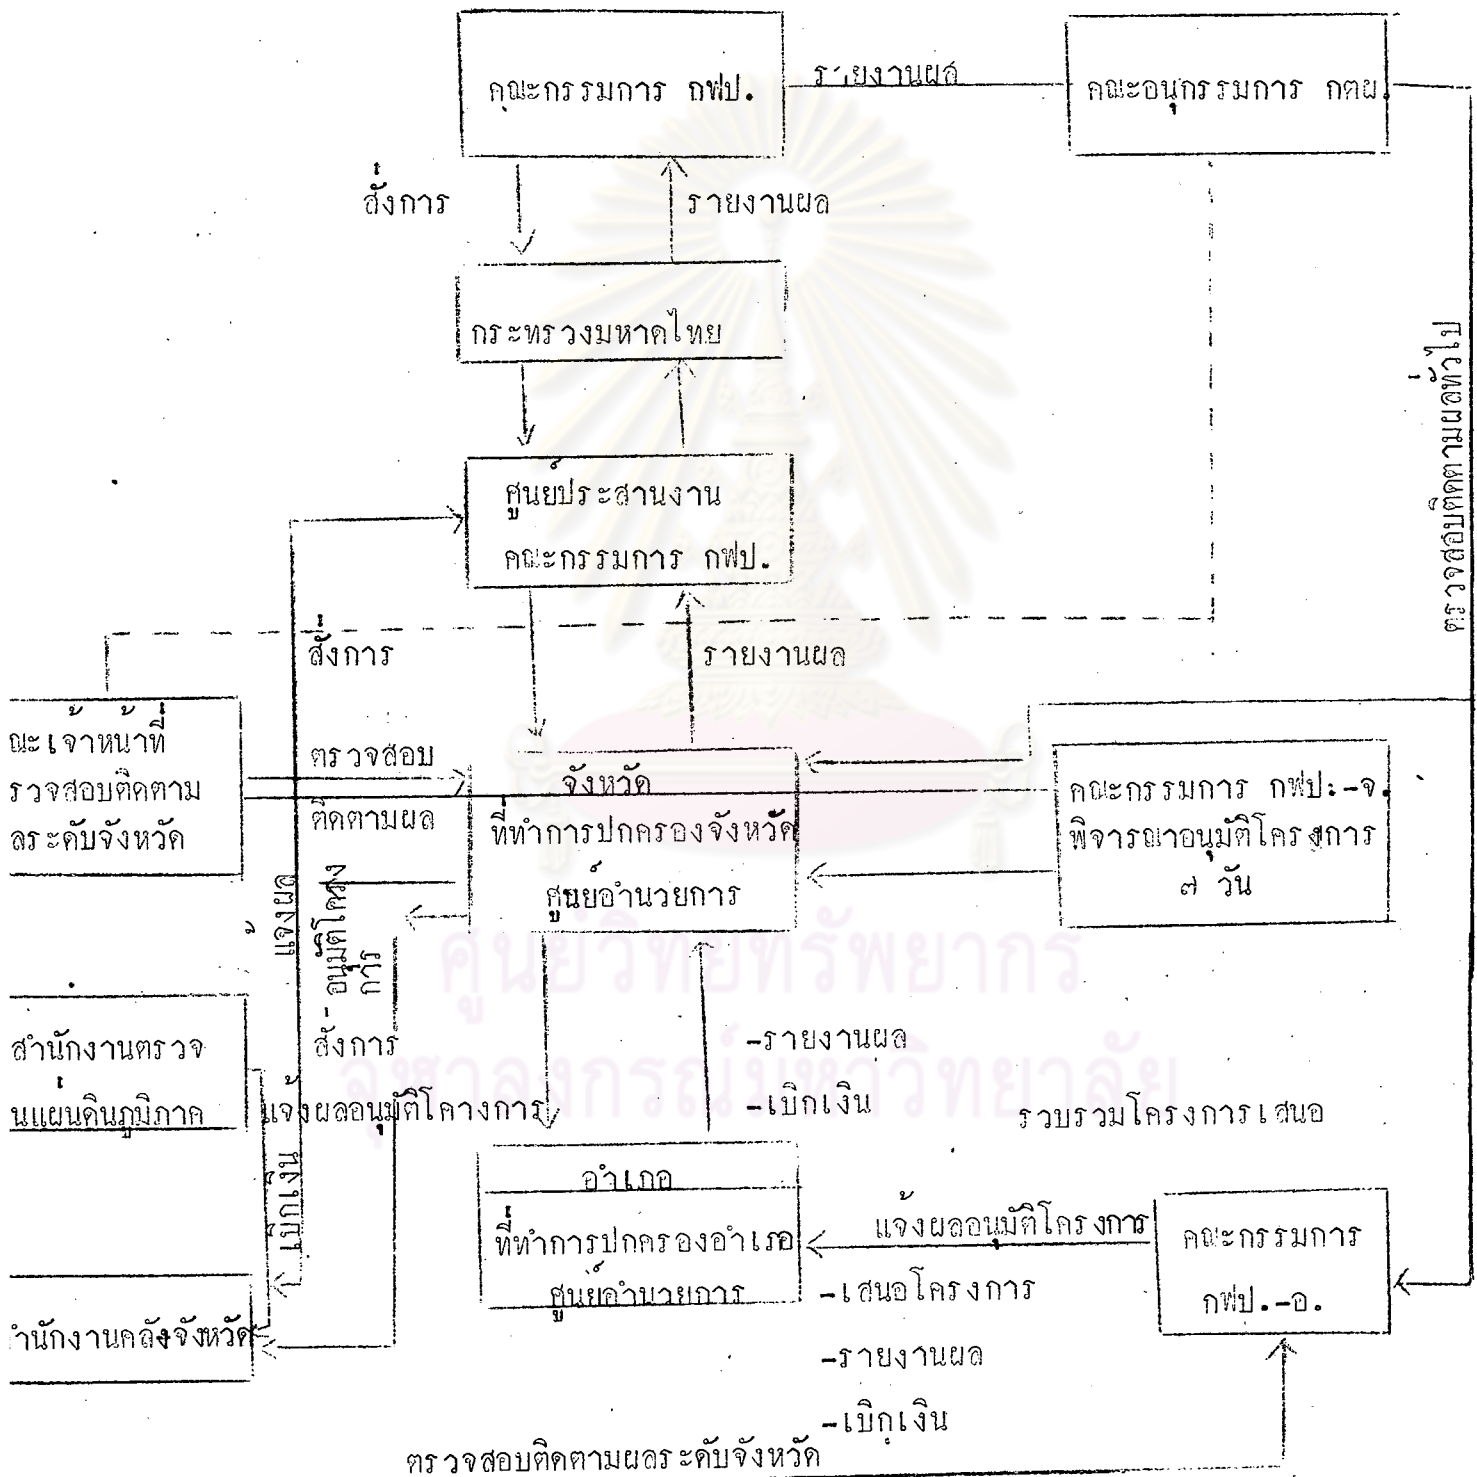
คณะกรรมการ กฟป.

รายงานผล

คณะอนุกรรมการ กตผ.

สั่งการ

รายงานผล

กระทรวงมหาดไทย

ศูนย์ประสานงาน คณะกรรมการ กฟป.

ตรวจสอบติดตามผลทั่วไป

สั่งการ

รายงานผล

ณะเจ้าหน้าที่ รวจสอบติดตาม ลระดับจังหวัด

ตรวจสอบ ติดตามผล

จังหวัด ที่ทำการปกครองจังหวัด ศูนย์อำนวยการ

คณะกรรมการ กฟป.-จ. พิจารณาอนุมัติโครงการ ๗ วัน

แจ้งผล

อนุมัติโครงการ

สั่งการ

สำนักงานตรวจ นแผ่นดินภูมิภาค

-รายงานผล

-เบิกเงิน

แจ้งผลอนุมัติโครงการ

รวบรวมโครงการเสนอ

เบิกเงิน

อำเภอ ที่ทำการปกครองอำเภอ ศูนย์อำนวยการ

แจ้งผลอนุมัติโครงการ

คณะกรรมการ กฟป.-อ.

-เสนอโครงการ

-รายงานผล

-เบิกเงิน

ำนักงานคลังจังหวัด

ตรวจสอบติดตามผลระดับจังหวัด